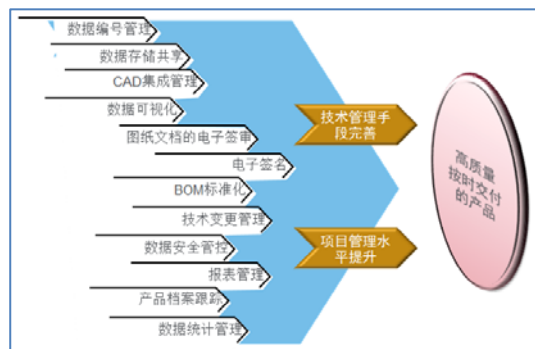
数据编号管理
数据存储共享
CAD集成管理
数据可视化
图纸文档的电子签审
电子签名
BOM标准化
技术变更管理
数据安全管控
报表管理
产品档案跟踪
数据统计管理

技术管理手段完善
项目管理水平提升

高质量按时交付的产品